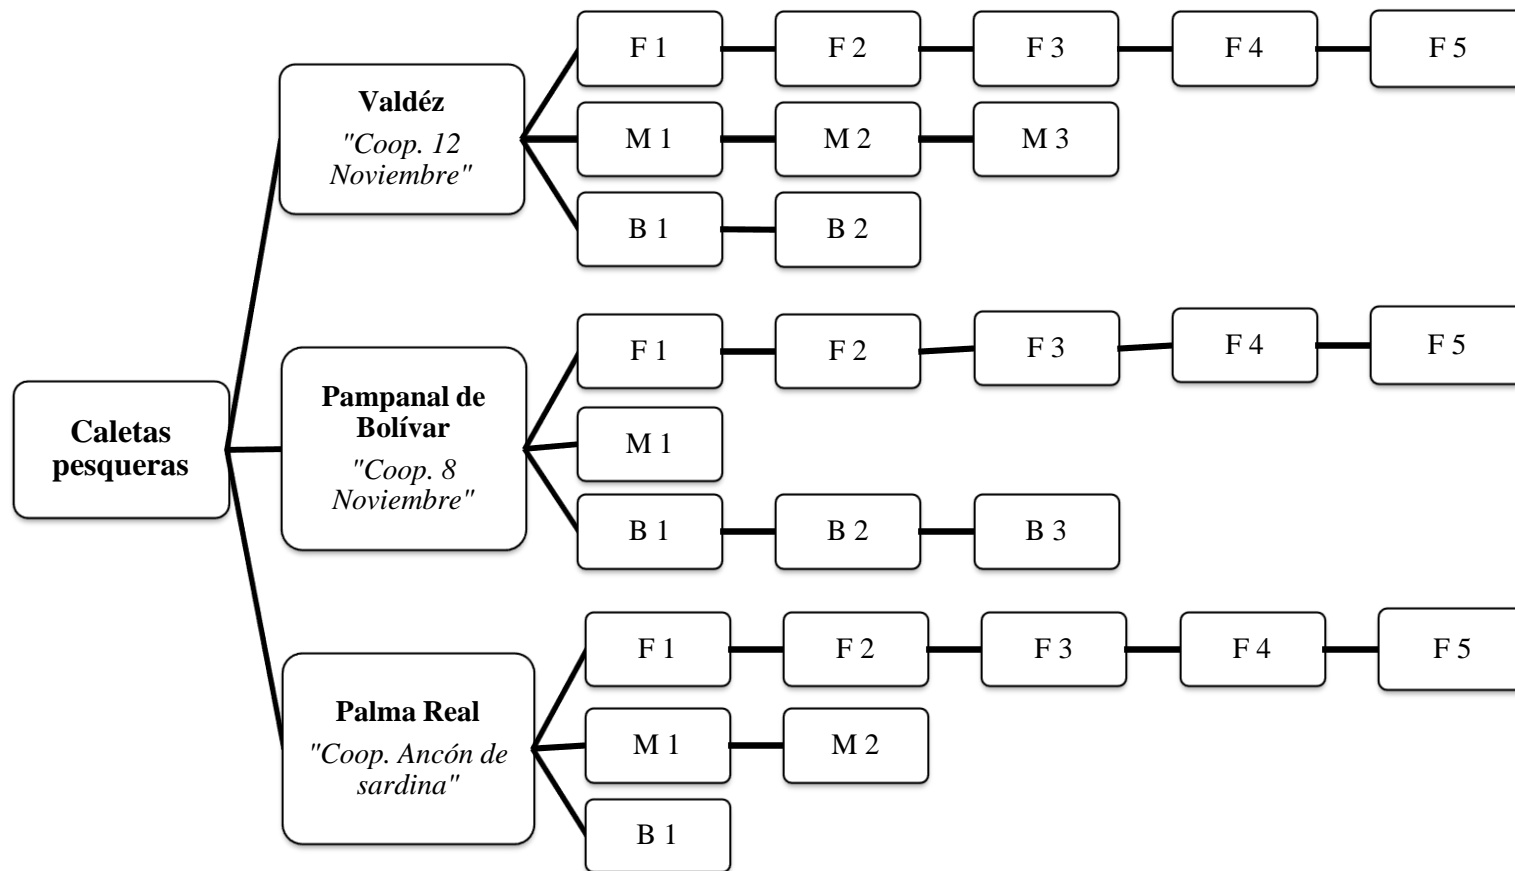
Caletas pesqueras

Valdéz
"Coop. 12 Noviembre"

F 1
F 2
F 3
F 4
F 5

M 1
M 2
M 3

B 1
B 2

Pampanal de Bolívar
"Coop. 8 Noviembre"

F 1
F 2
F 3
F 4
F 5

M 1

B 1
B 2
B 3

Palma Real
"Coop. Ancón de sardina"

F 1
F 2
F 3
F 4
F 5

M 1
M 2

B 1